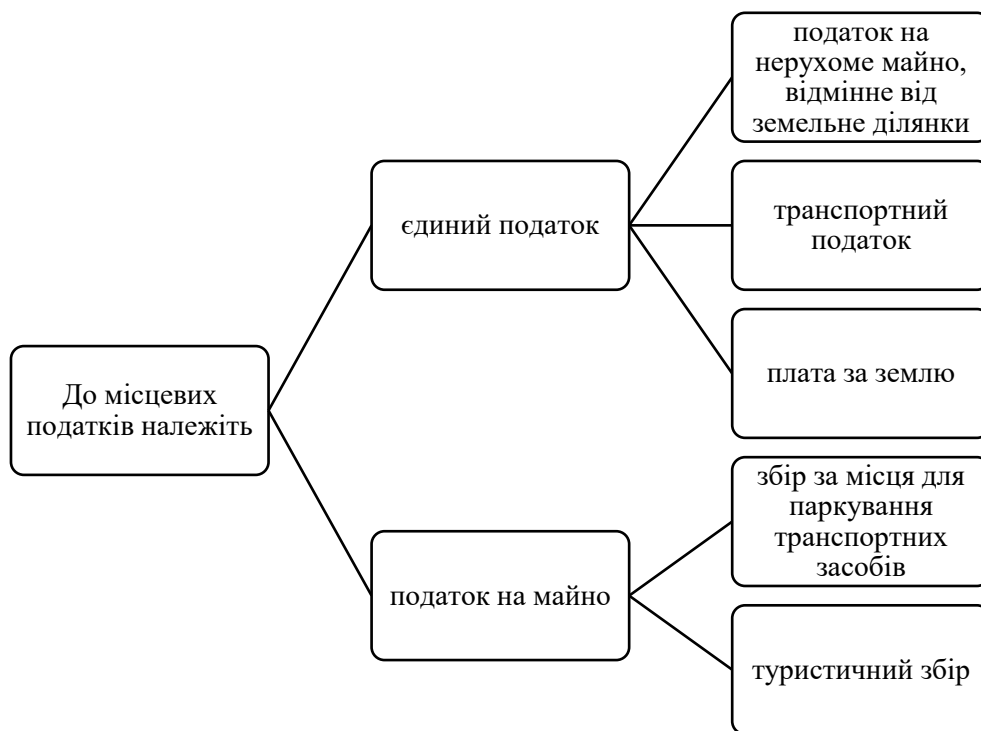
До місцевих податків належіть

єдиний податок

податок на нерухоме майно, відмінне від земельне ділянки

транспортний податок

плата за землю

податок на майно

збір за місця для паркування транспортних засобів

туристичний збір